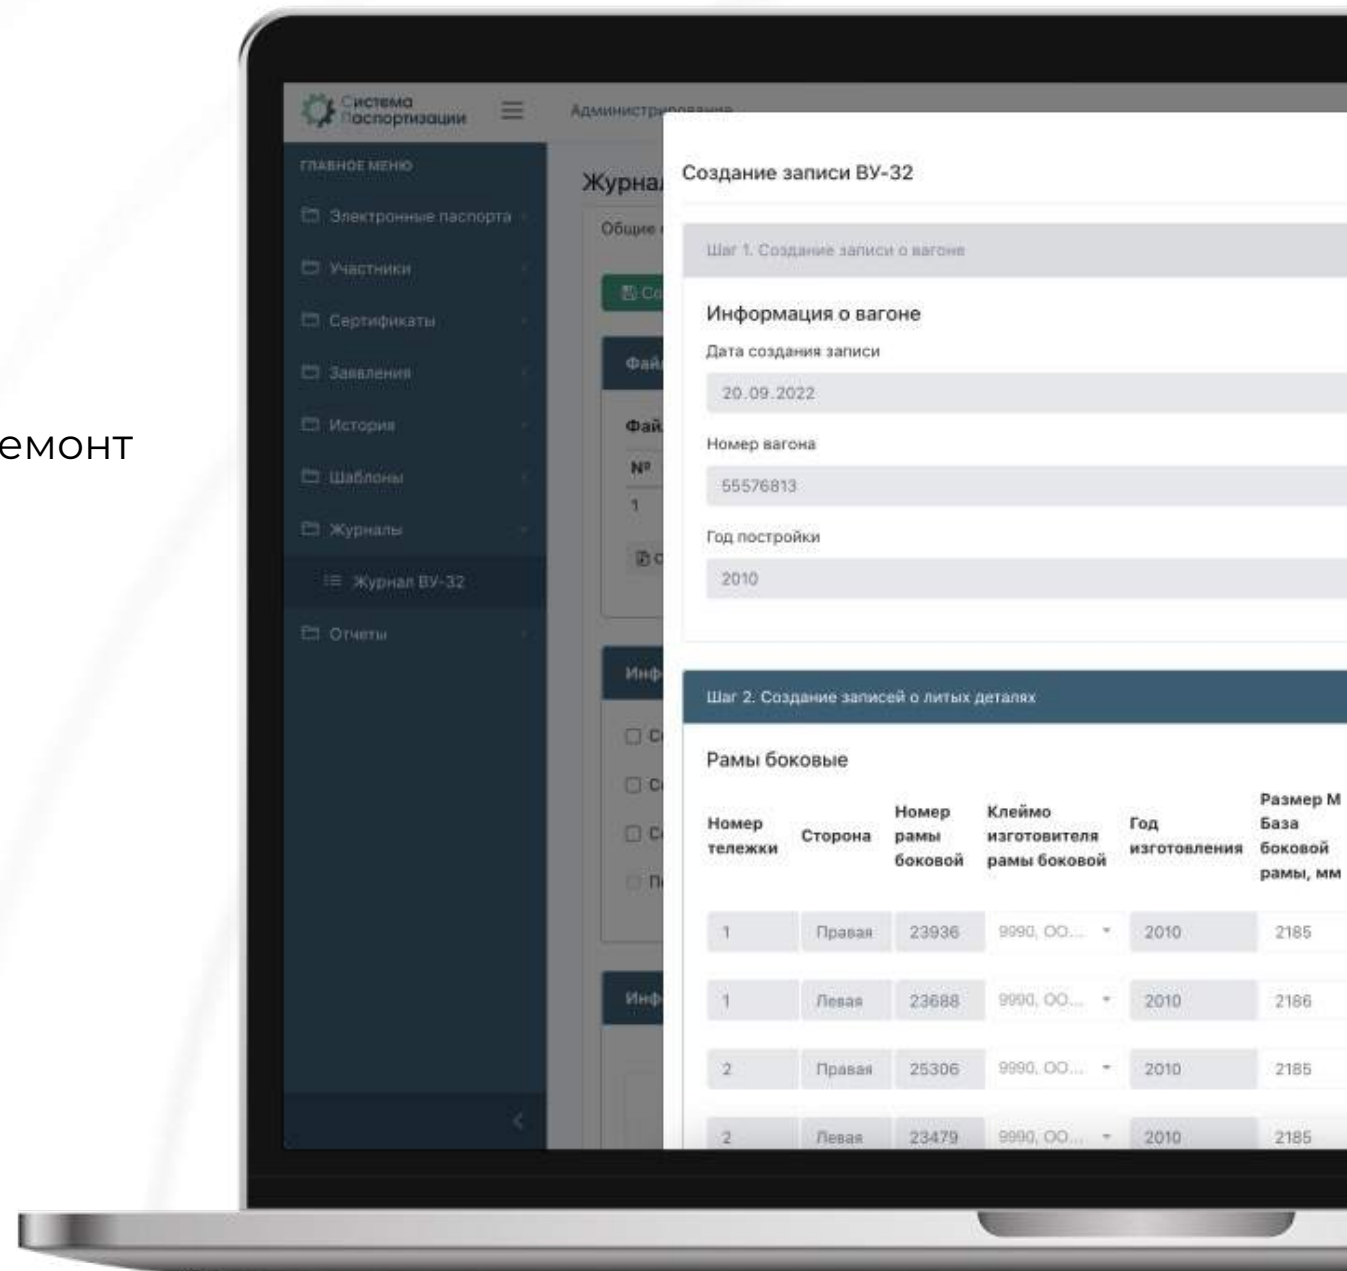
емонт

Система Паспортизации

Администрирование

ГЛАВНОЕ МЕНЮ

Электронные паспорта

Участники

Сертификаты

Заявления

История

Шаблоны

Журналы

Журнал ВУ-32

Отчеты

Журнал

Общие

Со

Фай

Фай

№

1

Инф

С

С

С

П

Инф

Создание записи ВУ-32

Шаг 1. Создание записи о вагоне

Информация о вагоне

Дата создания записи

20.09.2022

Номер вагона

55576813

Год постройки

2010

Шаг 2. Создание записей о литых деталях

Рамы боковые

| Номер тележки | Сторона | Номер рамы боковой | Клеймо изготовителя рамы боковой | Год изготовления | Размер М База боковой рамы, мм |
|---|---|---|---|---|---|
| 1 | Правая | 23936 | 9990, ОО... | 2010 | 2185 |
| 1 | Левая | 23688 | 9990, ОО... | 2010 | 2186 |
| 2 | Правая | 25306 | 9990, ОО... | 2010 | 2185 |
| 2 | Левая | 23479 | 9990, ОО... | 2010 | 2185 |